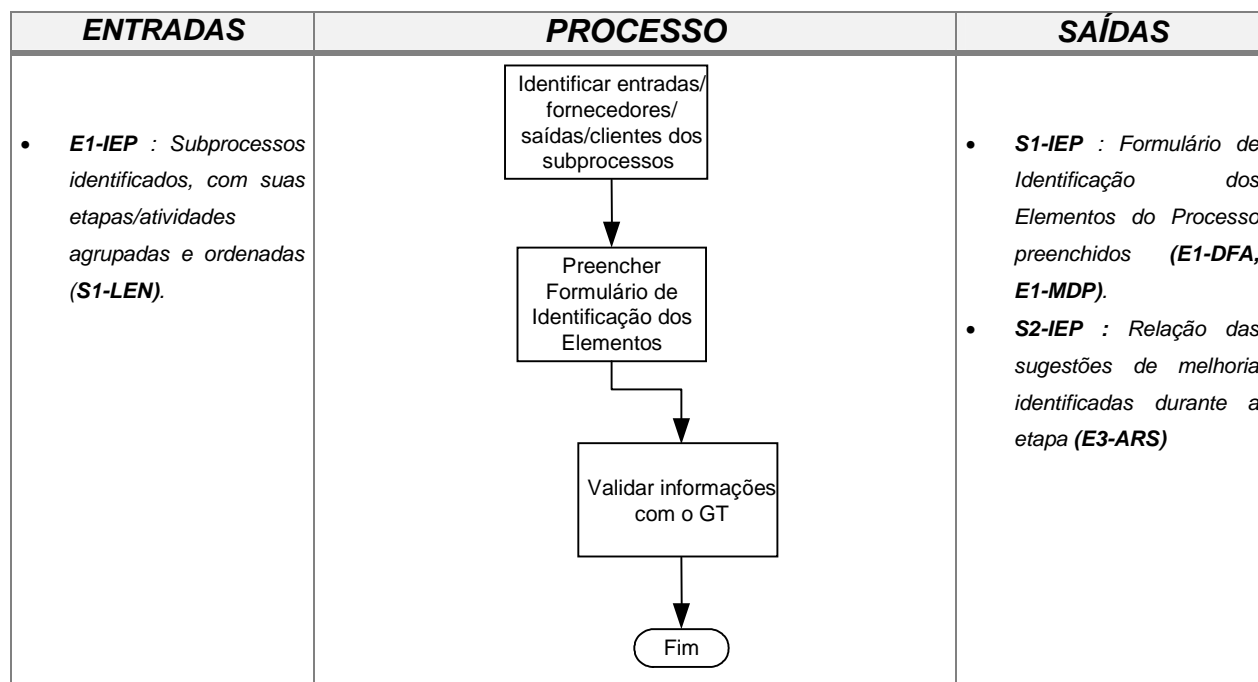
| ENTRADAS | PROCESSO | SAÍDAS |
|---|---|---|
| • E1-IEP : Subprocessos identificados, com suas etapas/atividades agrupadas e ordenadas (S1-LEN). | Identificar entradas/ fornecedores/ saídas/clientes dos subprocessos<br>Preencher Formulário de Identificação dos Elementos<br>Validar informações com o GT<br>Fim | • S1-IEP : Formulário de Identificação dos Elementos do Processo preenchidos (E1-DFA, E1-MDP).<br>• S2-IEP : Relação das sugestões de melhoria identificadas durante a etapa (E3-ARS) |